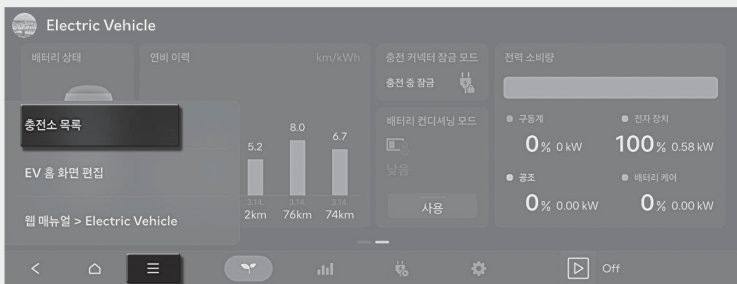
Electric Vehicle

배터리 상태

연비 이력

km/kWh

충전 커넥터 잠금 모드

충전 중 잠금

전력 소비량

충전소 목록

EV 홈 화면 편집

웹 매뉴얼 > Electric Vehicle

5.2

8.0

6.7

3.14

3.14

3.14

2km

76km

74km

배터리 컨디셔닝 모드

낮음

사용

구동계

0% 0 kW

전자 장치

100% 0.58 kW

공조

0% 0.00 kW

배터리 케어

0% 0.00 kW

Off